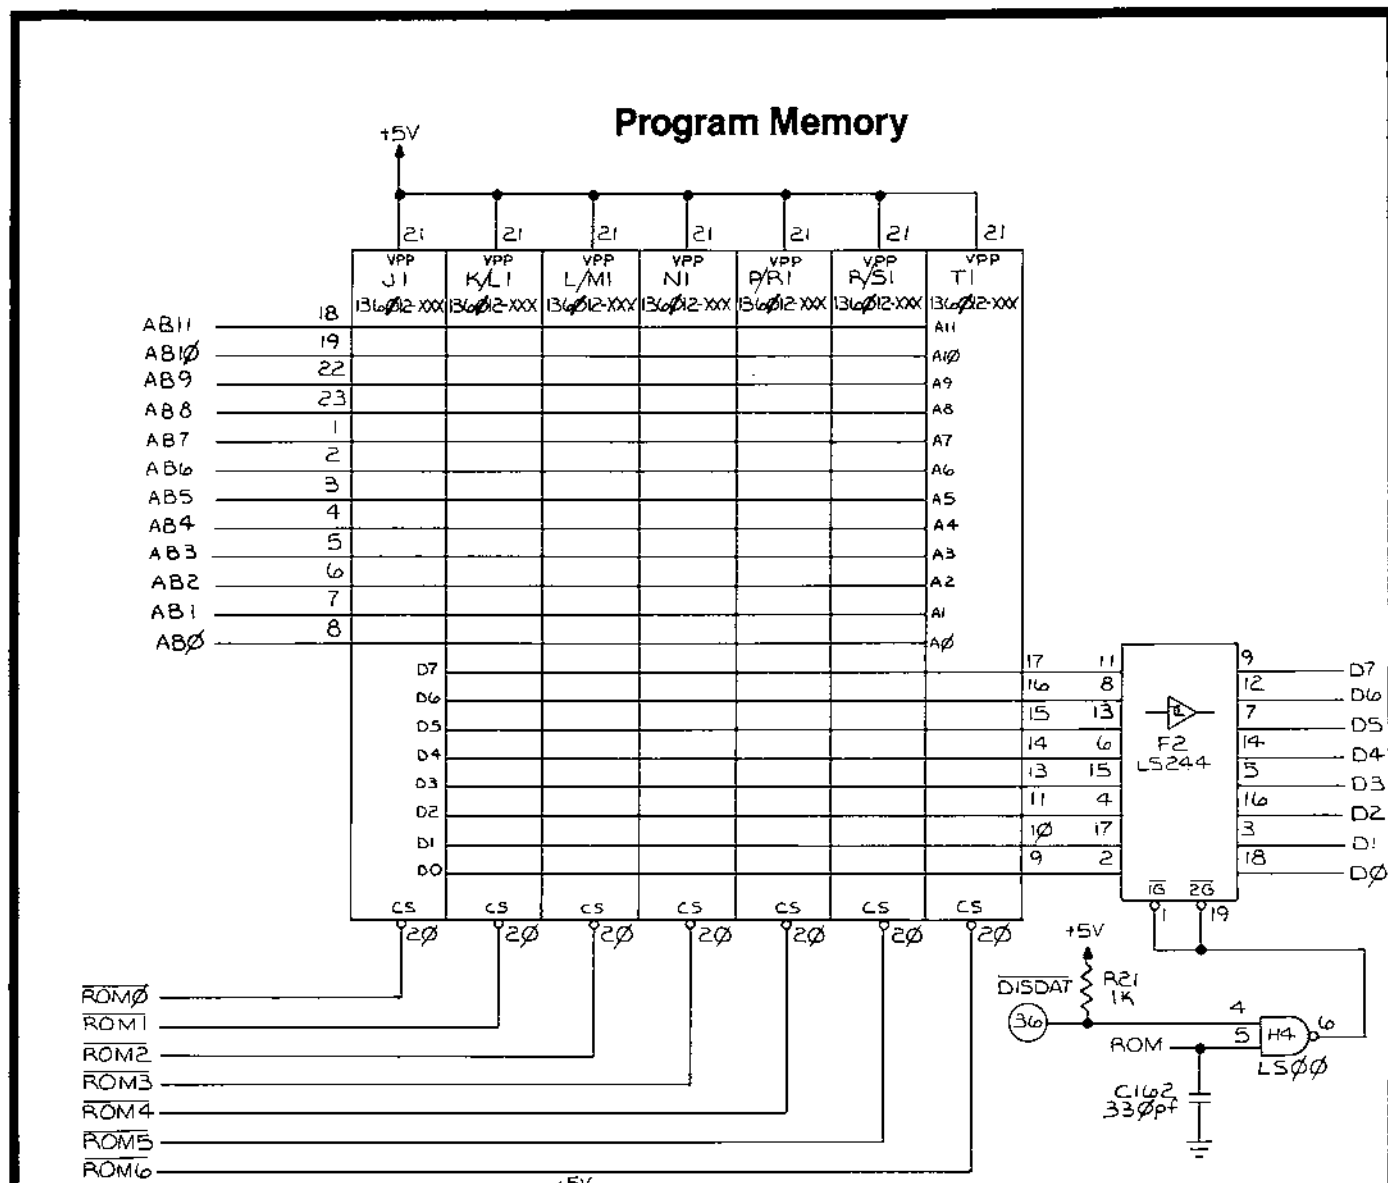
Program Memory

+5V

21 21 21 21 21 21 21

VPP J1 136Ø12-XXX
VPP K/L1 136Ø12-XXX
VPP L/M1 136Ø12-XXX
VPP N1 136Ø12-XXX
VPP P/R1 136Ø12-XXX
VPP R/S1 136Ø12-XXX
VPP T1 136Ø12-XXX

AB11 18 A11
AB1Ø 19 A1Ø
AB9 22 A9
AB8 23 A8
AB7 1 A7
AB6 2 A6
AB5 3 A5
AB4 4 A4
AB3 5 A3
AB2 6 A2
AB1 7 A1
ABØ 8 AØ

D7 17 11 9 D7
D6 16 8 12 D6
D5 15 13 7 D5
D4 14 6 14 D4
D3 13 15 5 D3
D2 11 4 16 D2
D1 1Ø 17 3 D1
DO 9 2 18 DØ

F2
LS244

$\overline{1G}$ $\overline{2G}$
1 19

CS 2Ø CS 2Ø CS 2Ø CS 2Ø CS 2Ø CS 2Ø CS 2Ø

$\overline{ROMØ}$
$\overline{ROM1}$
$\overline{ROM2}$
$\overline{ROM3}$
$\overline{ROM4}$
$\overline{ROM5}$
$\overline{ROM6}$

+5V
$\overline{DISDAT}$
R21
1K
36
4
5 H4 6
LS ØØ
ROM
C162
33Øpf

+5V